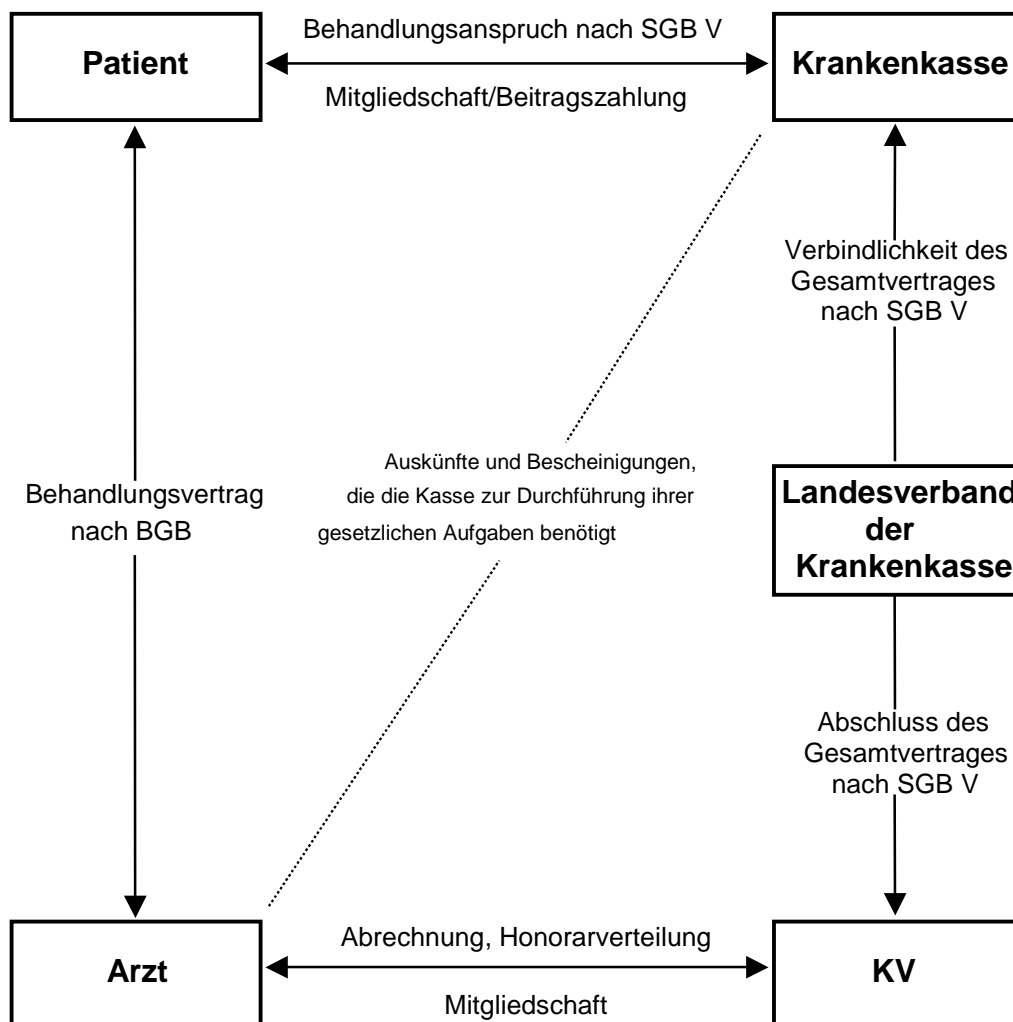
Patient

Behandlungsanspruch nach SGB V

Mitgliedschaft/Beitragszahlung

Krankenkasse

Verbindlichkeit des Gesamtvertrages nach SGB V

Behandlungsvertrag nach BGB

Auskünfte und Bescheinigungen, die die Kasse zur Durchführung ihrer gesetzlichen Aufgaben benötigt

Landesverband der Krankenkasse

Abschluss des Gesamtvertrages nach SGB V

Arzt

Abrechnung, Honorarverteilung

Mitgliedschaft

KV